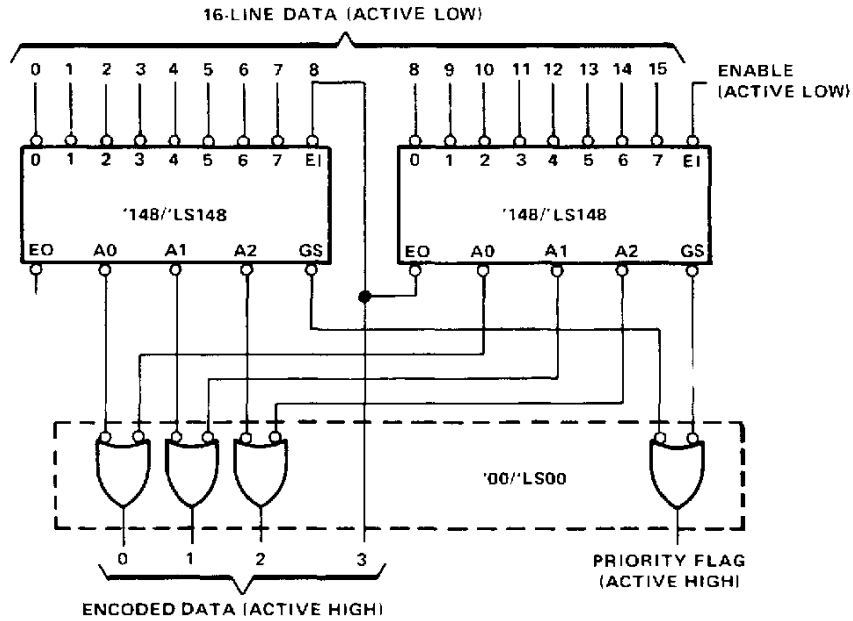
16-LINE DATA (ACTIVE LOW)

0 1 2 3 4 5 6 7 8

8 9 10 11 12 13 14 15

ENABLE (ACTIVE LOW)

0 1 2 3 4 5 6 7 EI

'148/'LS148

EO A0 A1 A2 GS

0 1 2 3 4 5 6 7 EI

'148/'LS148

EO A0 A1 A2 GS

'00/'LS00

0 1 2 3

ENCODED DATA (ACTIVE HIGH)

PRIORITY FLAG (ACTIVE HIGH)